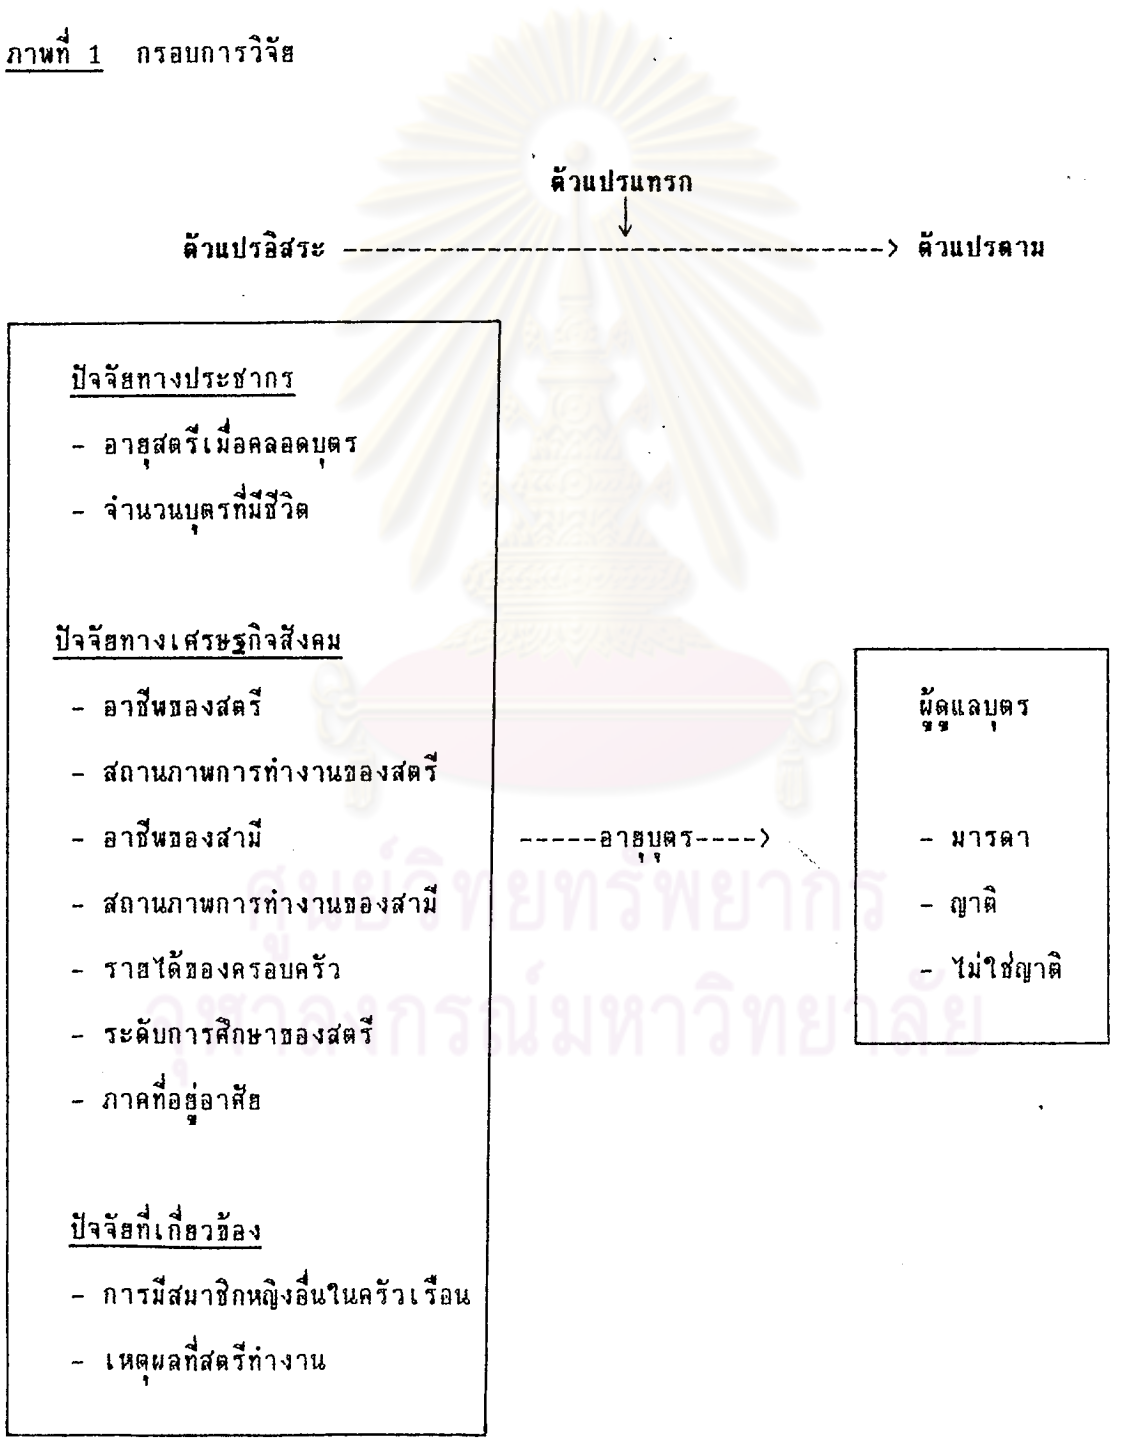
ภาพที่ 1 กรอบการวิจัย

ตัวแปรแทรก

ตัวแปรอิสระ ----------------------------------> ตัวแปรตาม

ปัจจัยทางประชากร

- อายุสตรีเมื่อคลอดบุตร

- จำนวนบุตรที่มีชีวิต

ปัจจัยทางเศรษฐกิจสังคม

- อาชีพของสตรี

- สถานภาพการทำงานของสตรี

- อาชีพของสามี

- สถานภาพการทำงานของสามี

- รายได้ของครอบครัว

- ระดับการศึกษาของสตรี

- ภาคที่อยู่อาศัย

ปัจจัยที่เกี่ยวข้อง

- การมีสมาชิกหญิงอื่นในครัวเรือน

- เหตุผลที่สตรีทำงาน

-----อายุบุตร---->

ผู้ดูแลบุตร

- มารดา

- ญาติ

- ไม่ใช่ญาติ

ศูนย์วิทยทรัพยากร
จุฬาลงกรณ์มหาวิทยาลัย